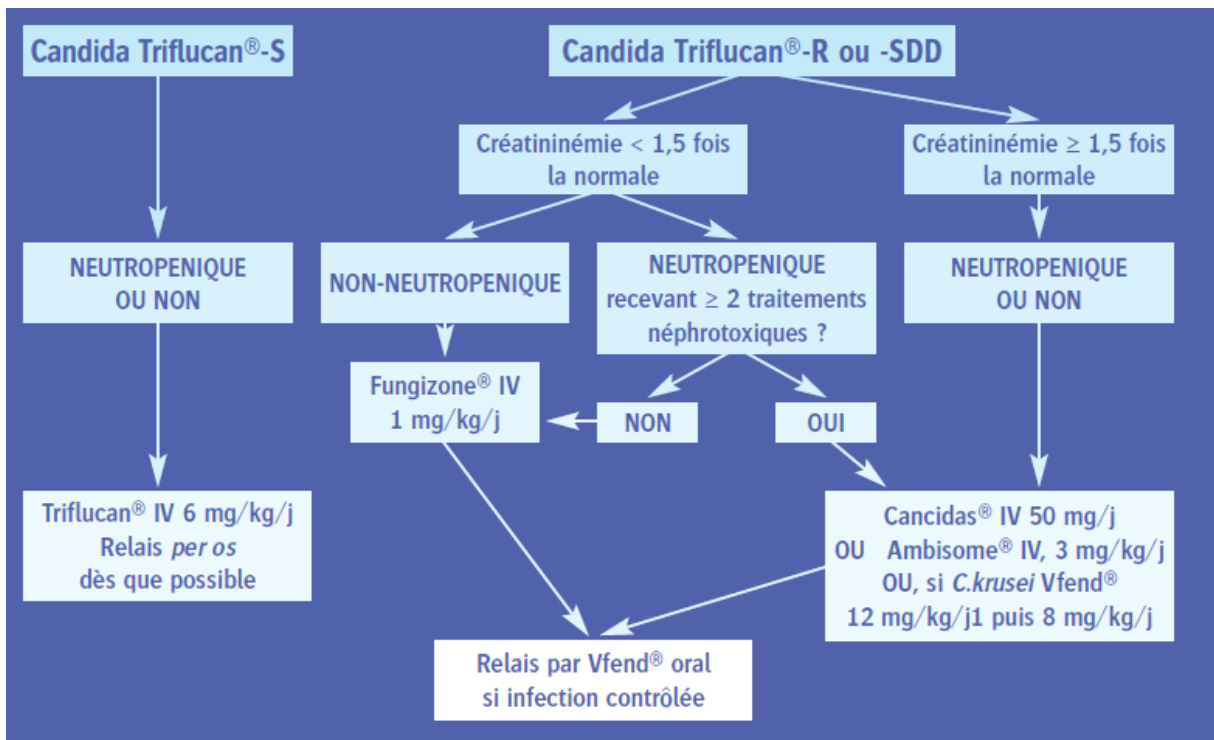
Candida Triflucan®-S

NEUTROPENIQUE OU NON

Triflucan® IV 6 mg/kg/j
Relais per os
dès que possible

Candida Triflucan®-R ou -SDD

Créatininémie < 1,5 fois la normale

Créatininémie $\geq$ 1,5 fois la normale

NON-NEUTROPENIQUE

NEUTROPENIQUE recevant $\geq$ 2 traitements néphrotoxiques ?

NEUTROPENIQUE OU NON

Fungizone® IV
1 mg/kg/j

NON

OUI

Cancidas® IV 50 mg/j
OU Ambisome® IV, 3 mg/kg/j
OU, si C.krusei Vfend®
12 mg/kg/j1 puis 8 mg/kg/j

Relais par Vfend® oral
si infection contrôlée